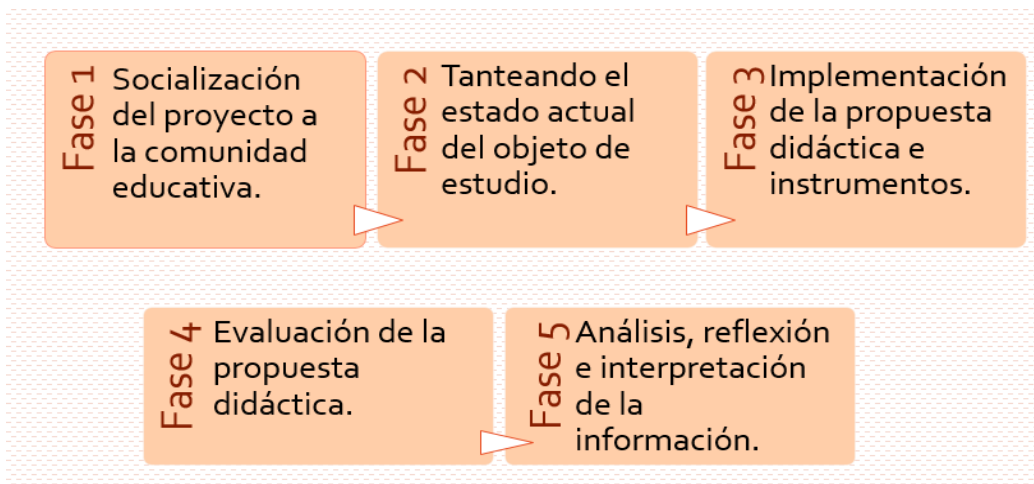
Fase 1 Socialización del proyecto a la comunidad educativa.

Fase 2 Tanteando el estado actual del objeto de estudio.

Fase 3 Implementación de la propuesta didáctica e instrumentos.

Fase 4 Evaluación de la propuesta didáctica.

Fase 5 Análisis, reflexión e interpretación de la información.